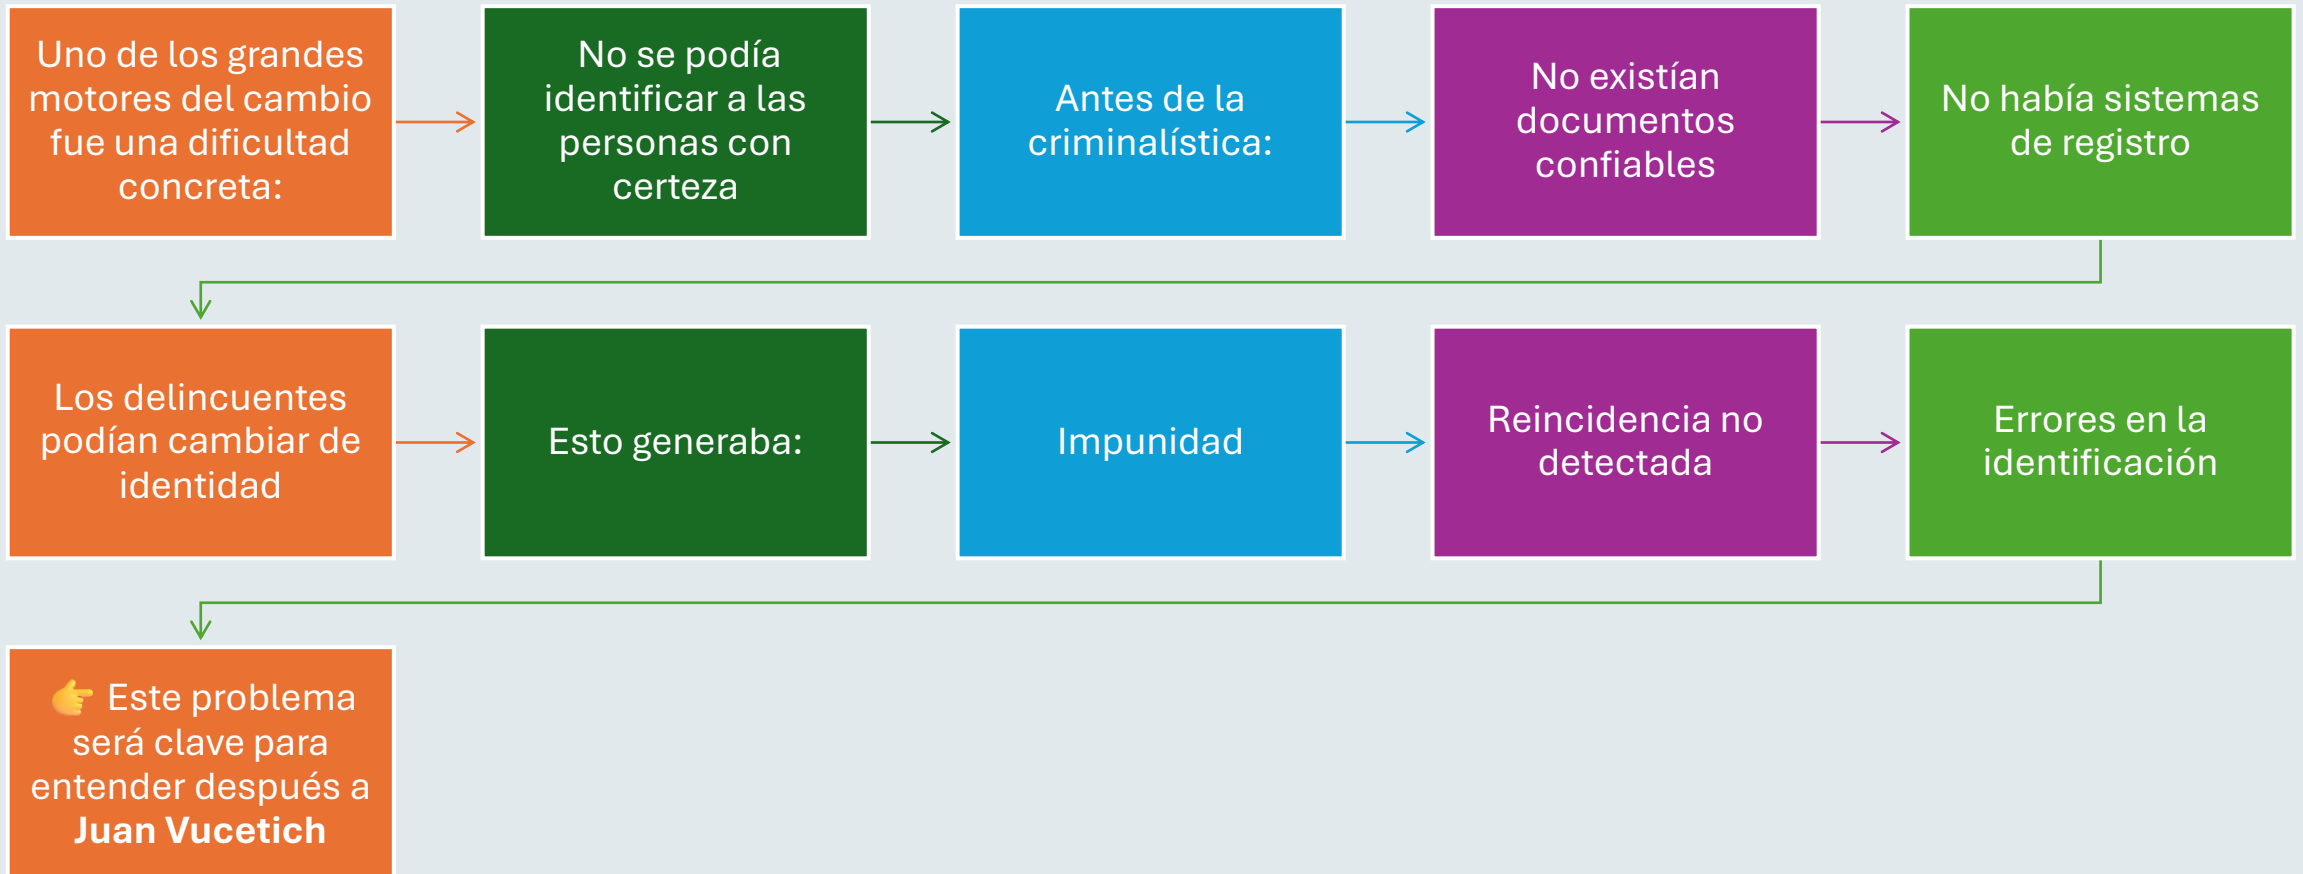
Uno de los grandes motores del cambio fue una dificultad concreta:

No se podía identificar a las personas con certeza

Antes de la criminalística:

No existían documentos confiables

No había sistemas de registro

Los delincuentes podían cambiar de identidad

Esto generaba:

Impunidad

Reincidencia no detectada

Errores en la identificación

👉 Este problema será clave para entender después a **Juan Vucetich**